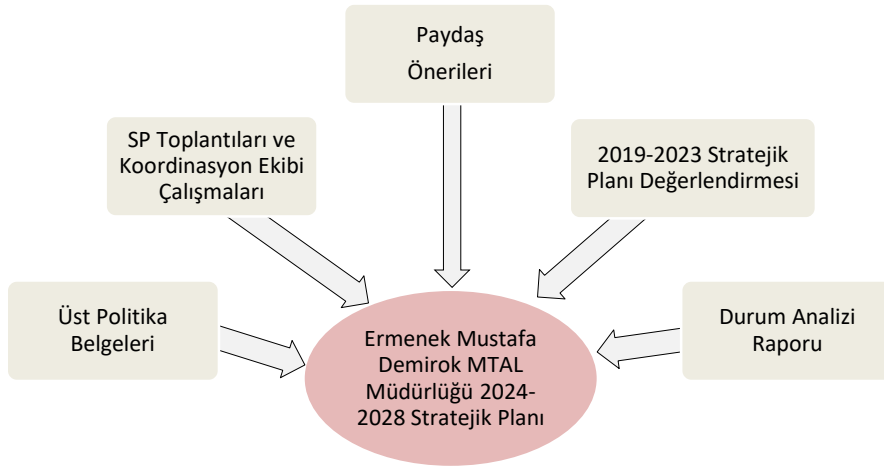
Paydaş Önerileri

SP Toplantıları ve Koordinasyon Ekibi Çalışmaları

2019-2023 Stratejik Planı Değerlendirmesi

Üst Politika Belgeleri

Ermenek Mustafa Demirok MTAL Müdürlüğü 2024-2028 Stratejik Planı

Durum Analizi Raporu